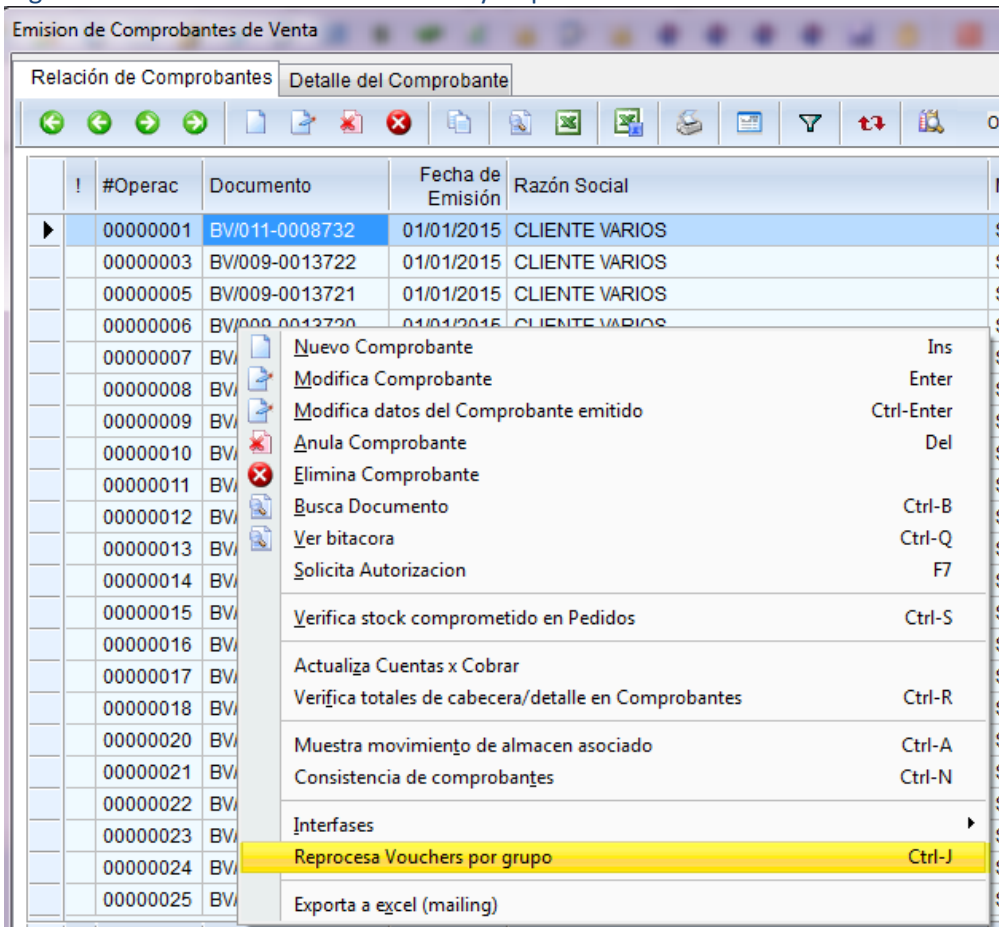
Emision de Comprobantes de Venta

Relación de Comprobantes | Detalle del Comprobante

| ! | #Operac | Documento | Fecha de Emisión | Razón Social |
|---|---|---|---|---|
| | 00000001 | BV/011-0008732 | 01/01/2015 | CLIENTE VARIOS |
| | 00000003 | BV/009-0013722 | 01/01/2015 | CLIENTE VARIOS |
| | 00000005 | BV/009-0013721 | 01/01/2015 | CLIENTE VARIOS |
| | 00000006 | BV/009-0013720 | 01/01/2015 | CLIENTE VARIOS |
| | 00000007 | BV/ | | |
| | 00000008 | BV/ | | |
| | 00000009 | BV/ | | |
| | 00000010 | BV/ | | |
| | 00000011 | BV/ | | |
| | 00000012 | BV/ | | |
| | 00000013 | BV/ | | |
| | 00000014 | BV/ | | |
| | 00000015 | BV/ | | |
| | 00000016 | BV/ | | |
| | 00000017 | BV/ | | |
| | 00000018 | BV/ | | |
| | 00000020 | BV/ | | |
| | 00000021 | BV/ | | |
| | 00000022 | BV/ | | |
| | 00000023 | BV/ | | |
| | 00000024 | BV/ | | |
| | 00000025 | BV/ | | |

Nuevo Comprobante Ins
Modifica Comprobante Enter
Modifica datos del Comprobante emitido Ctrl-Enter
Anula Comprobante Del
Elimina Comprobante
Busca Documento Ctrl-B
Ver bitacora Ctrl-Q
Solicita Autorizacion F7
Verifica stock comprometido en Pedidos Ctrl-S
Actualiza Cuentas x Cobrar
Verifica totales de cabecera/detalle en Comprobantes Ctrl-R
Muestra movimiento de almacen asociado Ctrl-A
Consistencia de comprobantes Ctrl-N
Interfases
Reprocesa Vouchers por grupo Ctrl-J
Exporta a excel (mailing)